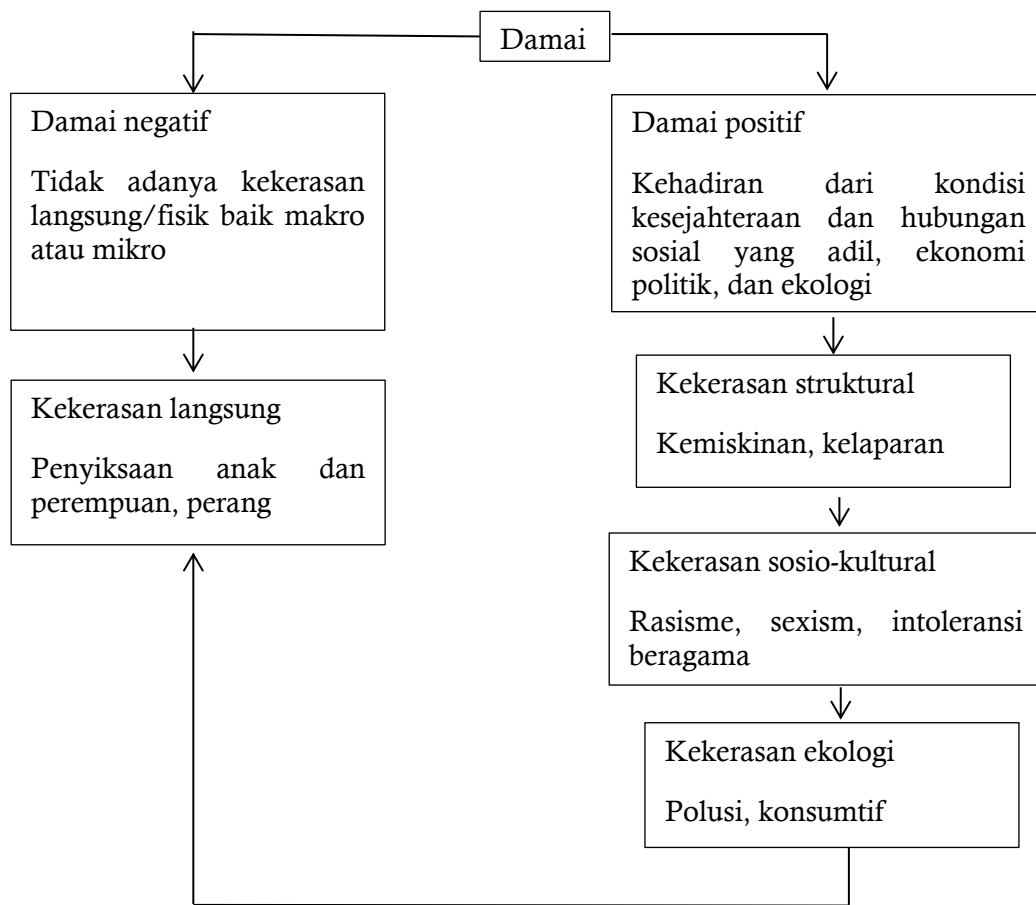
Damai

Damai negatif

Tidak adanya kekerasan langsung/fisik baik makro atau mikro

Kekerasan langsung

Penyiksaan anak dan perempuan, perang

Damai positif

Kehadiran dari kondisi kesejahteraan dan hubungan sosial yang adil, ekonomi politik, dan ekologi

Kekerasan struktural

Kemiskinan, kelaparan

Kekerasan sosio-kultural

Rasisme, sexism, intoleransi beragama

Kekerasan ekologi

Polusi, konsumtif